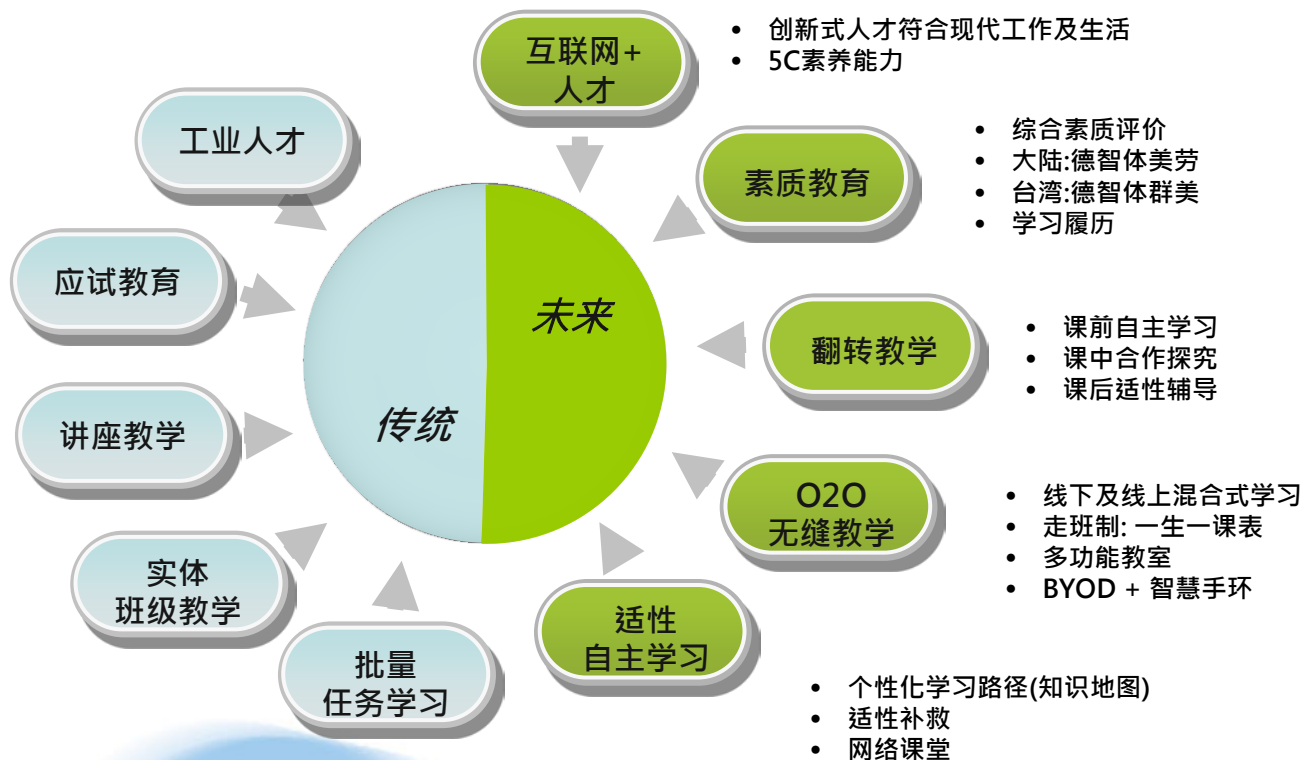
互联网+
人才

• 创新式人才符合现代工作及生活
• 5C素养能力

工业人才

素质教育

• 综合素质评价
• 大陆:德智体美劳
• 台湾:德智体群美
• 学习履历

应试教育

未来

翻转教学

• 课前自主学习
• 课中合作探究
• 课后适性辅导

讲座教学

传统

O2O
无缝教学

• 线下及线上混合式学习
• 走班制: 一生一课表
• 多功能教室
• BYOD + 智慧手环

实体
班级教学

适性
自主学习

批量
任务学习

• 个性化学习路径(知识地图)
• 适性补救
• 网络课堂